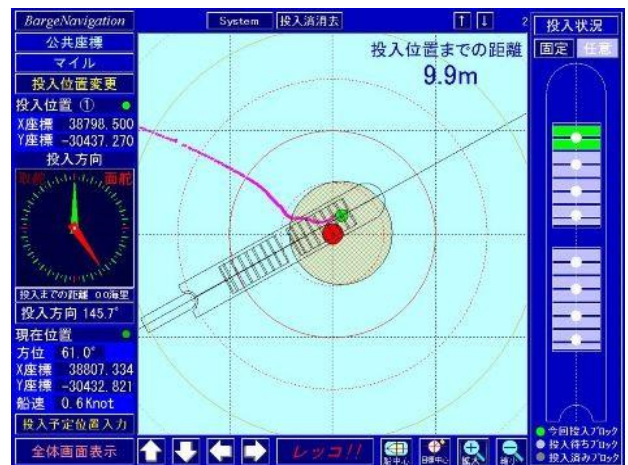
BargeNavigation
公共座標
マイル
投入位置変更
投入位置 ①
X座標 38798.500
Y座標 -30437.270
投入方向
取舵 面舵
投入までの距離 0.0海里
投入方向 145.7°
現在位置
方位 61.0°
X座標 38807.334
Y座標 -30432.821
船速 0.6Knot
投入予定位置入力
全体画面表示

System 投入済消去
2
投入位置までの距離
9.9m

レッコ!!
船中心 目標中心 拡大 縮小

投入状況
固定 任意
今回投入ブロック
投入待ちブロック
投入済みブロック